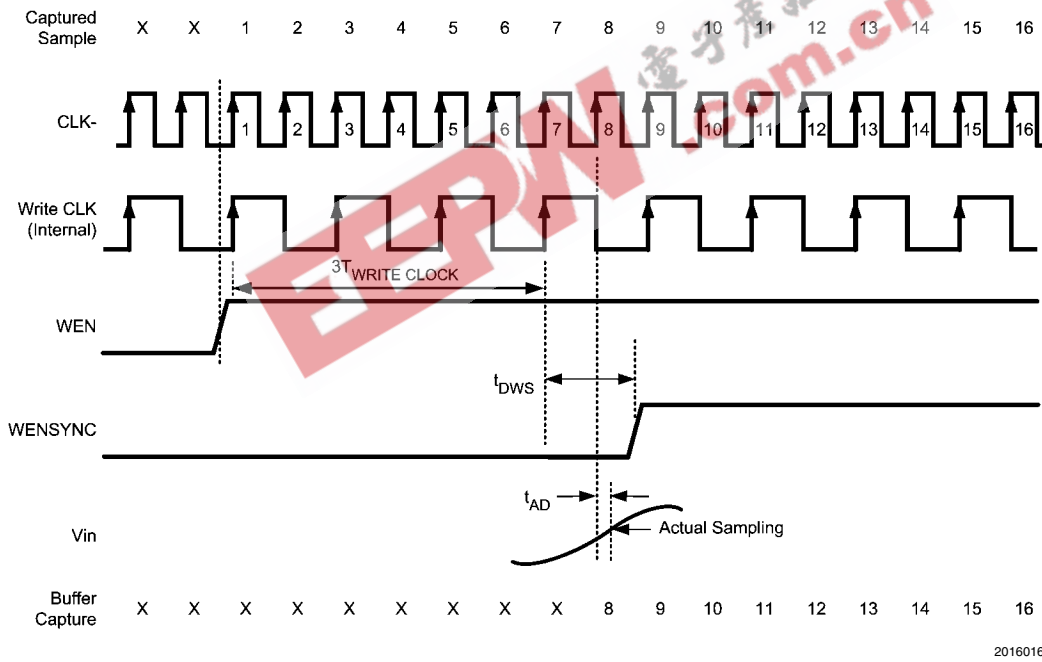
Captured Sample X X 1 2 3 4 5 6 7 8 9 10 11 12 13 14 15 16

CLK- 1 2 3 4 5 6 7 8 9 10 11 12 13 14 15 16

Write CLK (Internal)

$3T_{WRITE\ CLOCK}$

WEN

$t_{DWS}$

WENSYNC

$t_{AD}$

Vin

Actual Sampling

Buffer Capture X X X X X X X X X 8 9 10 11 12 13 14 15 16

EEPW .com.cn

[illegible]

201601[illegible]